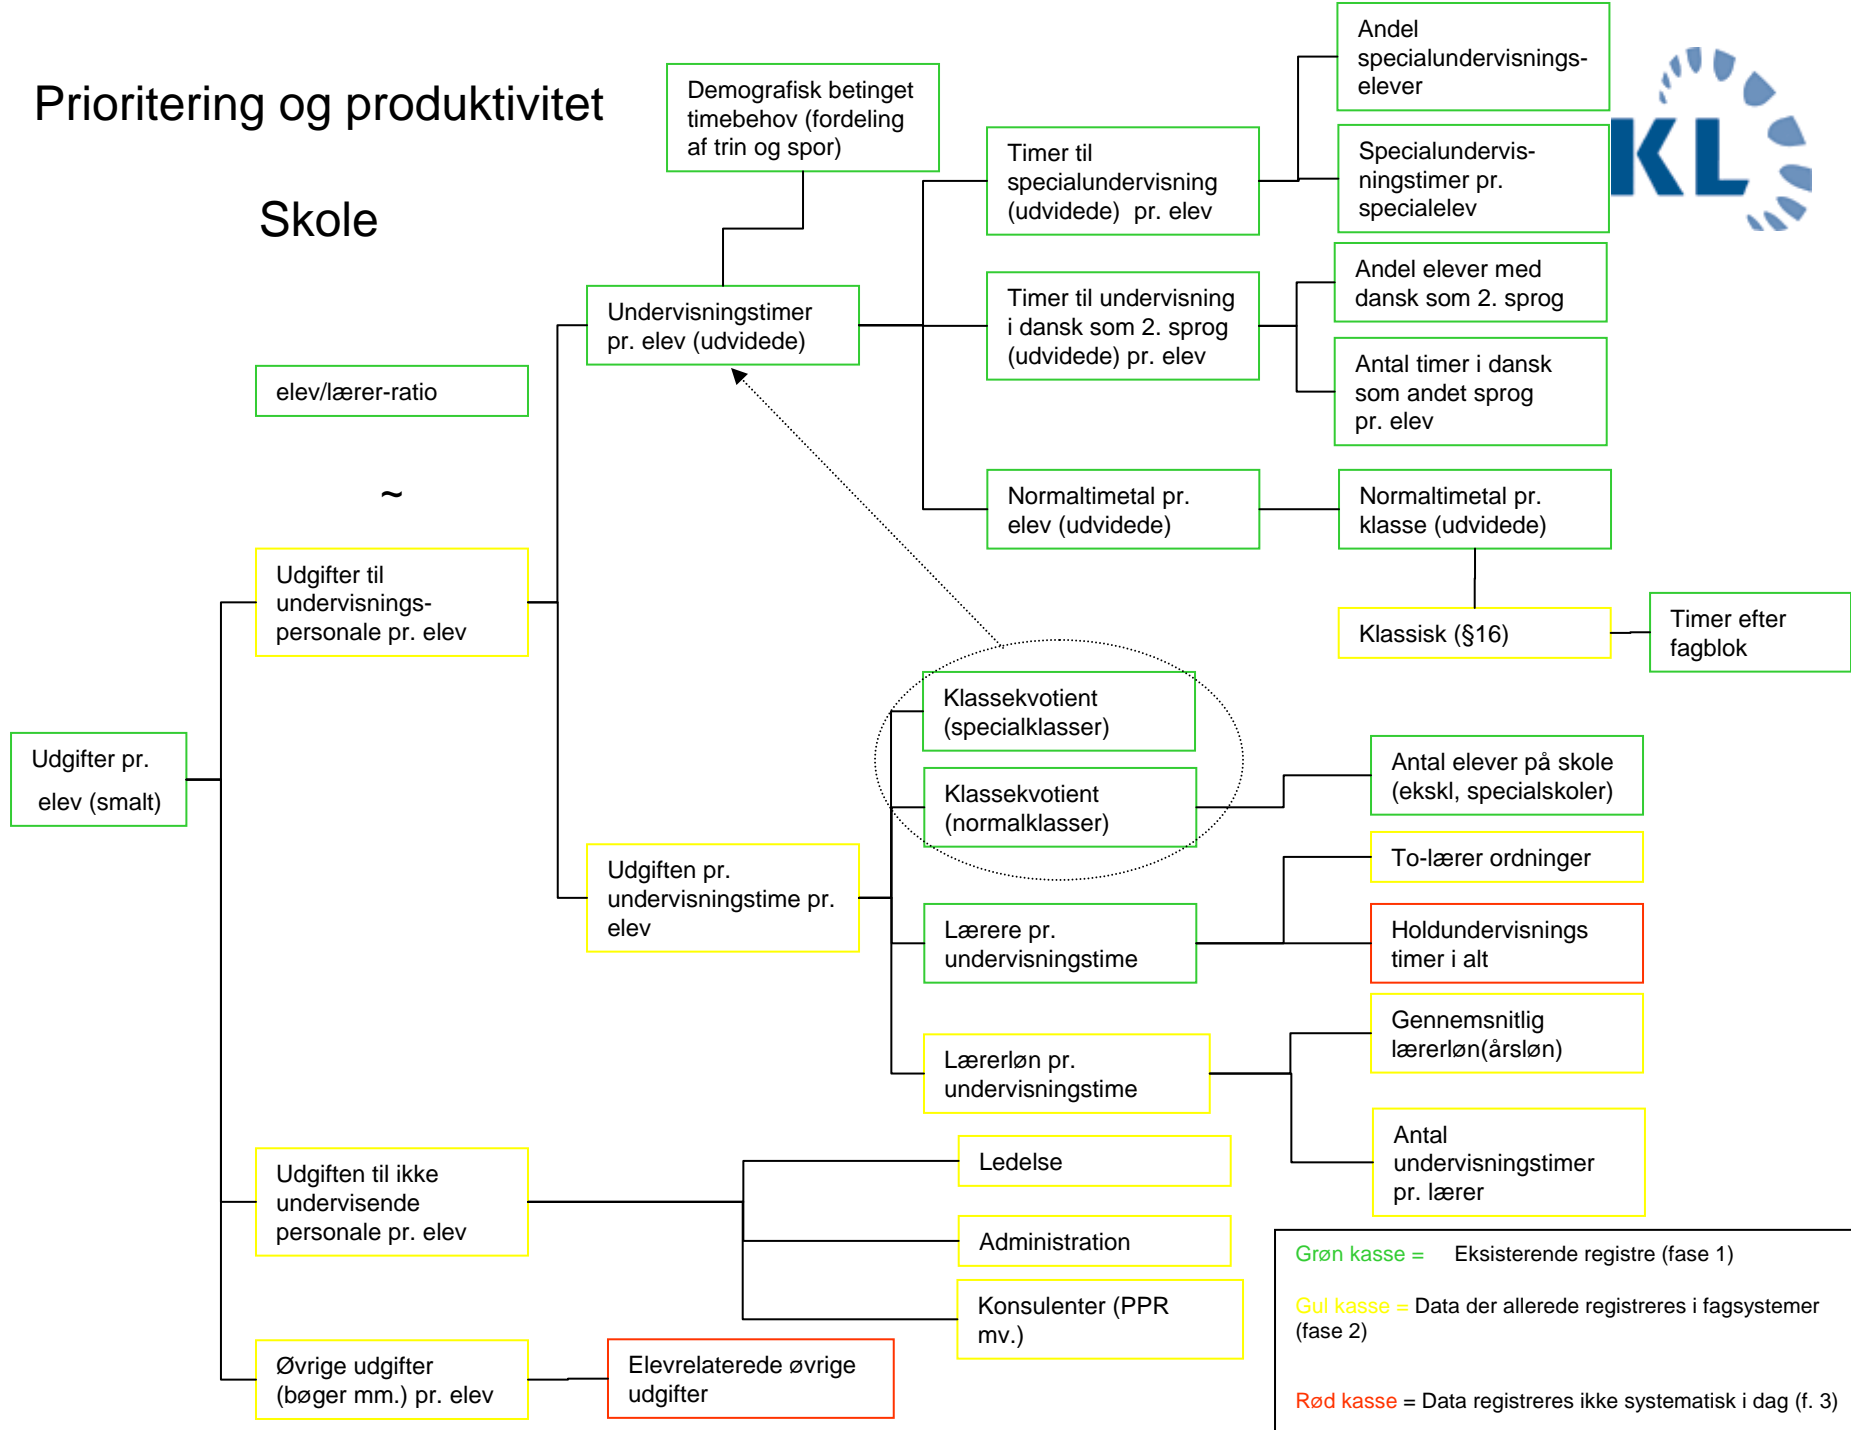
Prioritering og produktivitet

Skole

KL

Demografisk betinget timebehov (fordeling af trin og spor)

Andel specialundervisnings-elever

Timer til specialundervisning (udvidede) pr. elev

Specialundervis-ningstimer pr. specialelev

Andel elever med dansk som 2. sprog

Undervisningstimer pr. elev (udvidede)

Timer til undervisning i dansk som 2. sprog (udvidede) pr. elev

Antal timer i dansk som andet sprog pr. elev

elev/lærer-ratio

~

Normaltimetal pr. elev (udvidede)

Normaltimetal pr. klasse (udvidede)

Udgifter til undervisnings-personale pr. elev

Klassisk (§16)

Timer efter fagblok

Klassekvotient (specialklasser)

Udgifter pr. elev (smalt)

Klassekvotient (normalklasser)

Antal elever på skole (ekskl, specialskoler)

Udgiften pr. undervisningstime pr. elev

To-lærer ordninger

Lærere pr. undervisningstime

Holdundervisnings timer i alt

Gennemsnitlig lærerløn(årsløn)

Lærerløn pr. undervisningstime

Antal undervisningstimer pr. lærer

Udgiften til ikke undervisende personale pr. elev

Ledelse

Administration

Konsulenter (PPR mv.)

Øvrige udgifter (bøger mm.) pr. elev

Elevrelaterede øvrige udgifter

Grøn kasse = Eksisterende registre (fase 1)

Gul kasse = Data der allerede registreres i fagsystemer (fase 2)

Rød kasse = Data registreres ikke systematisk i dag (f. 3)